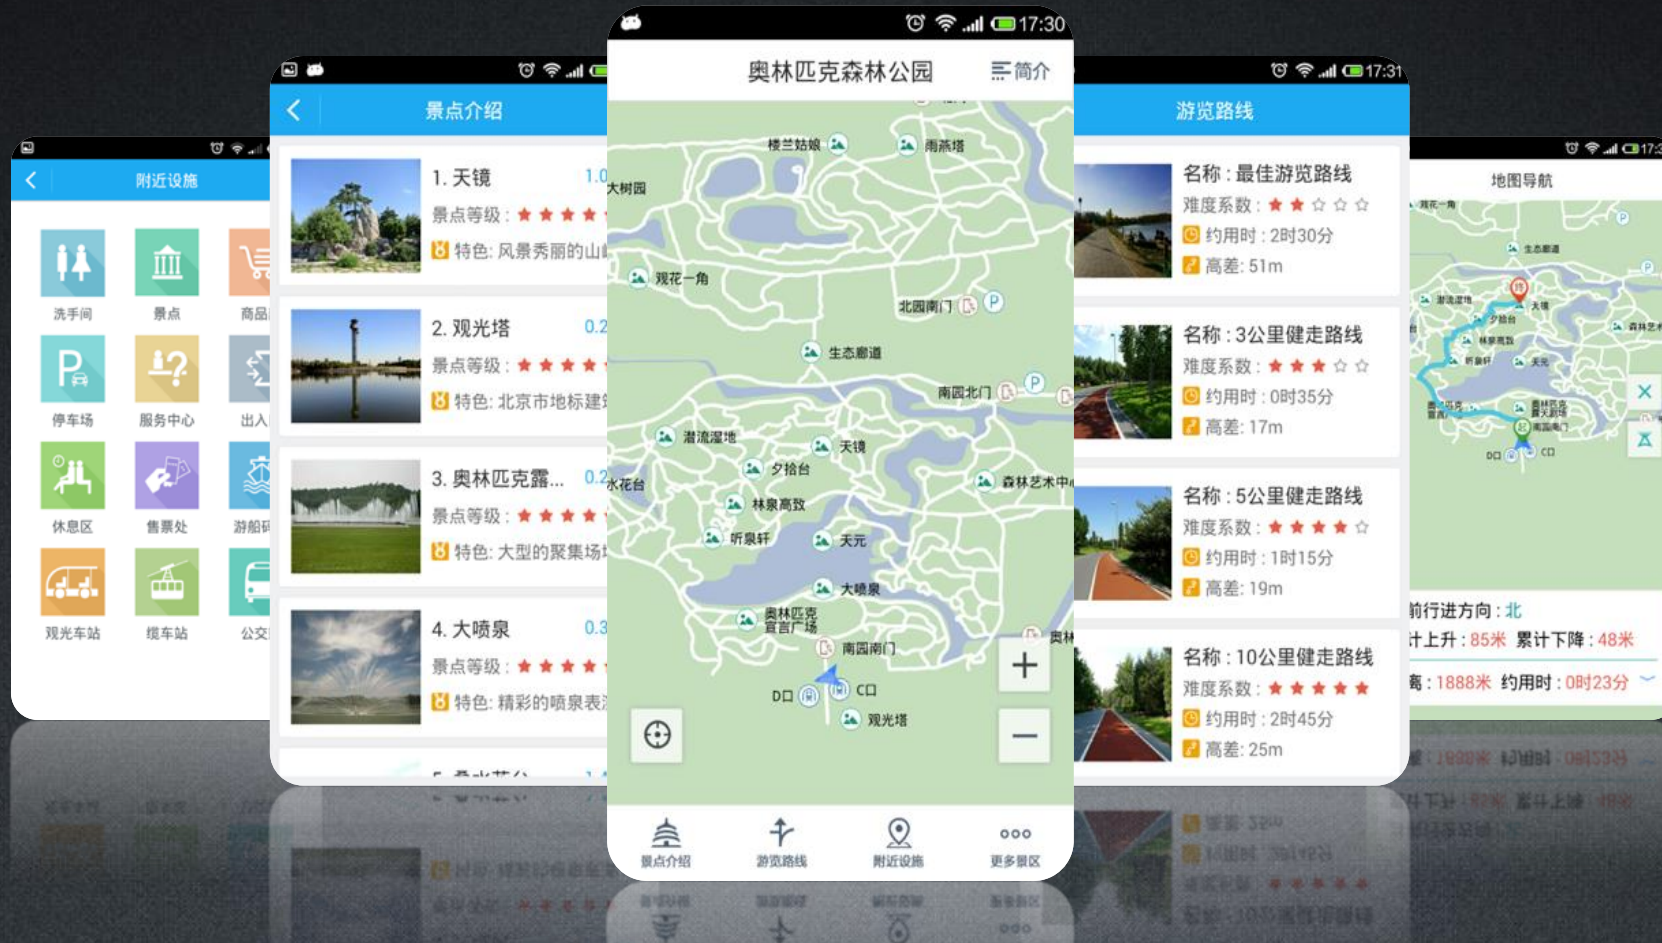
附近设施

洗手间
景点
商品
停车场
服务中心
出入
休息区
售票处
游船码
观光车站
缆车站
公交

景点介绍

1. 天镜
1.0
景点等级：★★★★
特色：风景秀丽的山

2. 观光塔
0.2
景点等级：★★★★
特色：北京市地标建

3. 奥林匹克露...
0.2
景点等级：★★★★
特色：大型的聚集场

4. 大喷泉
0.3
景点等级：★★★★
特色：精彩的喷泉表

17:30
奥林匹克森林公园
简介

楼兰姑娘
雨燕塔
大树园
观花一角
北园南门
生态廊道
南园北门
潜流湿地
天镜
夕拾台
水花台
森林艺术中
林泉高致
听泉轩
天元
大喷泉
奥林匹克宣言广场
南园南门
奥林
D口
C口
观光塔

景点介绍
游览路线
附近设施
更多景区

17:31
游览路线

名称：最佳游览路线
难度系数：★★☆☆☆
约用时：2时30分
高差：51m

名称：3公里健走路线
难度系数：★★★☆☆
约用时：0时35分
高差：17m

名称：5公里健走路线
难度系数：★★★★☆
约用时：1时15分
高差：19m

名称：10公里健走路线
难度系数：★★★★★
约用时：2时45分
高差：25m

17:3
地图导航

前行进方向：北
计上升：85米 累计下降：48米
离：1888米 约用时：0时23分